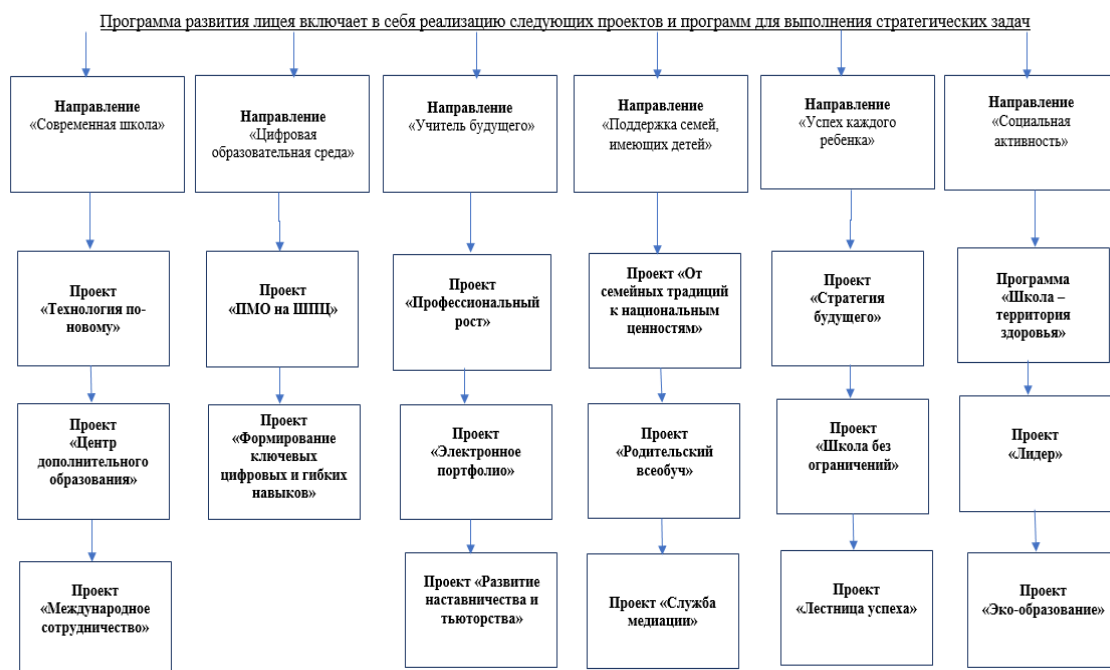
Программа развития лицея включает в себя реализацию следующих проектов и программ для выполнения стратегических задач

**Направление** «Современная школа»

**Проект «Технология по-новому»**

**Проект «Центр дополнительного образования»**

**Проект «Международное сотрудничество»**

**Направление** «Цифровая образовательная среда»

**Проект «ПМО на ШПЦ»**

**Проект «Формирование ключевых цифровых и гибких навыков»**

**Направление** «Учитель будущего»

**Проект «Профессиональный рост»**

**Проект «Электронное портфолио»**

**Проект «Развитие наставничества и тьюторства»**

**Направление** «Поддержка семей, имеющих детей»

**Проект «От семейных традиций к национальным ценностям»**

**Проект «Родительский всеобуч»**

**Проект «Служба медиации»**

**Направление** «Успех каждого ребенка»

**Проект «Стратегия будущего»**

**Проект «Школа без ограничений»**

**Проект «Лестница успеха»**

**Направление** «Социальная активность»

**Программа «Школа – территория здоровья»**

**Проект «Лидер»**

**Проект «Эко-образование»**